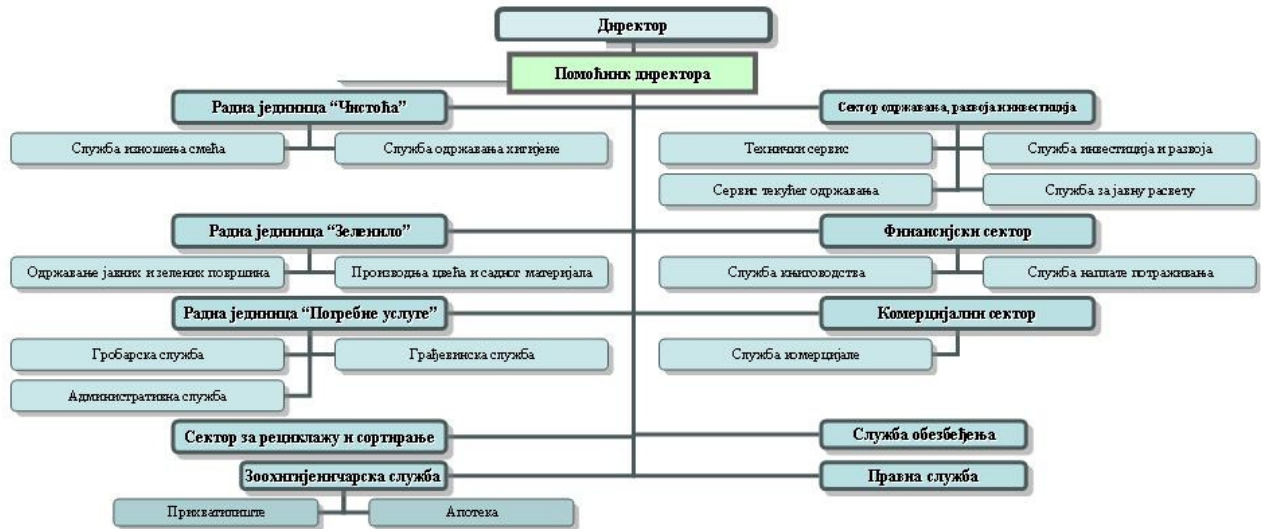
Директор

Помоћник директора

Радна јединица "Чистоћа"

Служба изношења смећа

Служба одржавања хигијене

Сектор одржавања, развоја и инвестиција

Технички сервис

Служба инвестиција и развоја

Сервис текућег одржавања

Служба за јавну расвету

Радна јединица "Зеленило"

Одржавање јавних зелених површина

Производња цвећа и садног материјала

Финансијски сектор

Служба књиговодства

Служба наплате потраживања

Радна јединица "Потребне услуге"

Гробарска служба

Грађевинска служба

Административна служба

Комерцијални сектор

Служба комерцијале

Сектор за рециклажу и сортирање

Служба обезбеђења

Зоохигијеничарска служба

Правна служба

Прихватилиште

Апотека